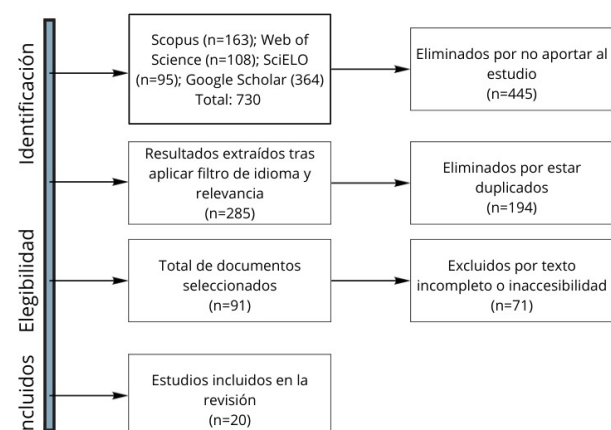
Identificación

Scopus (n=163); Web of Science (n=108); SciELO (n=95); Google Scholar (364) Total: 730

Eliminados por no aportar al estudio (n=445)

Resultados extraídos tras aplicar filtro de idioma y relevancia (n=285)

Eliminados por estar duplicados (n=194)

Elegibilidad

Total de documentos seleccionados (n=91)

Excluidos por texto incompleto o inaccesibilidad (n=71)

ncluidos

Estudios incluidos en la revisión (n=20)